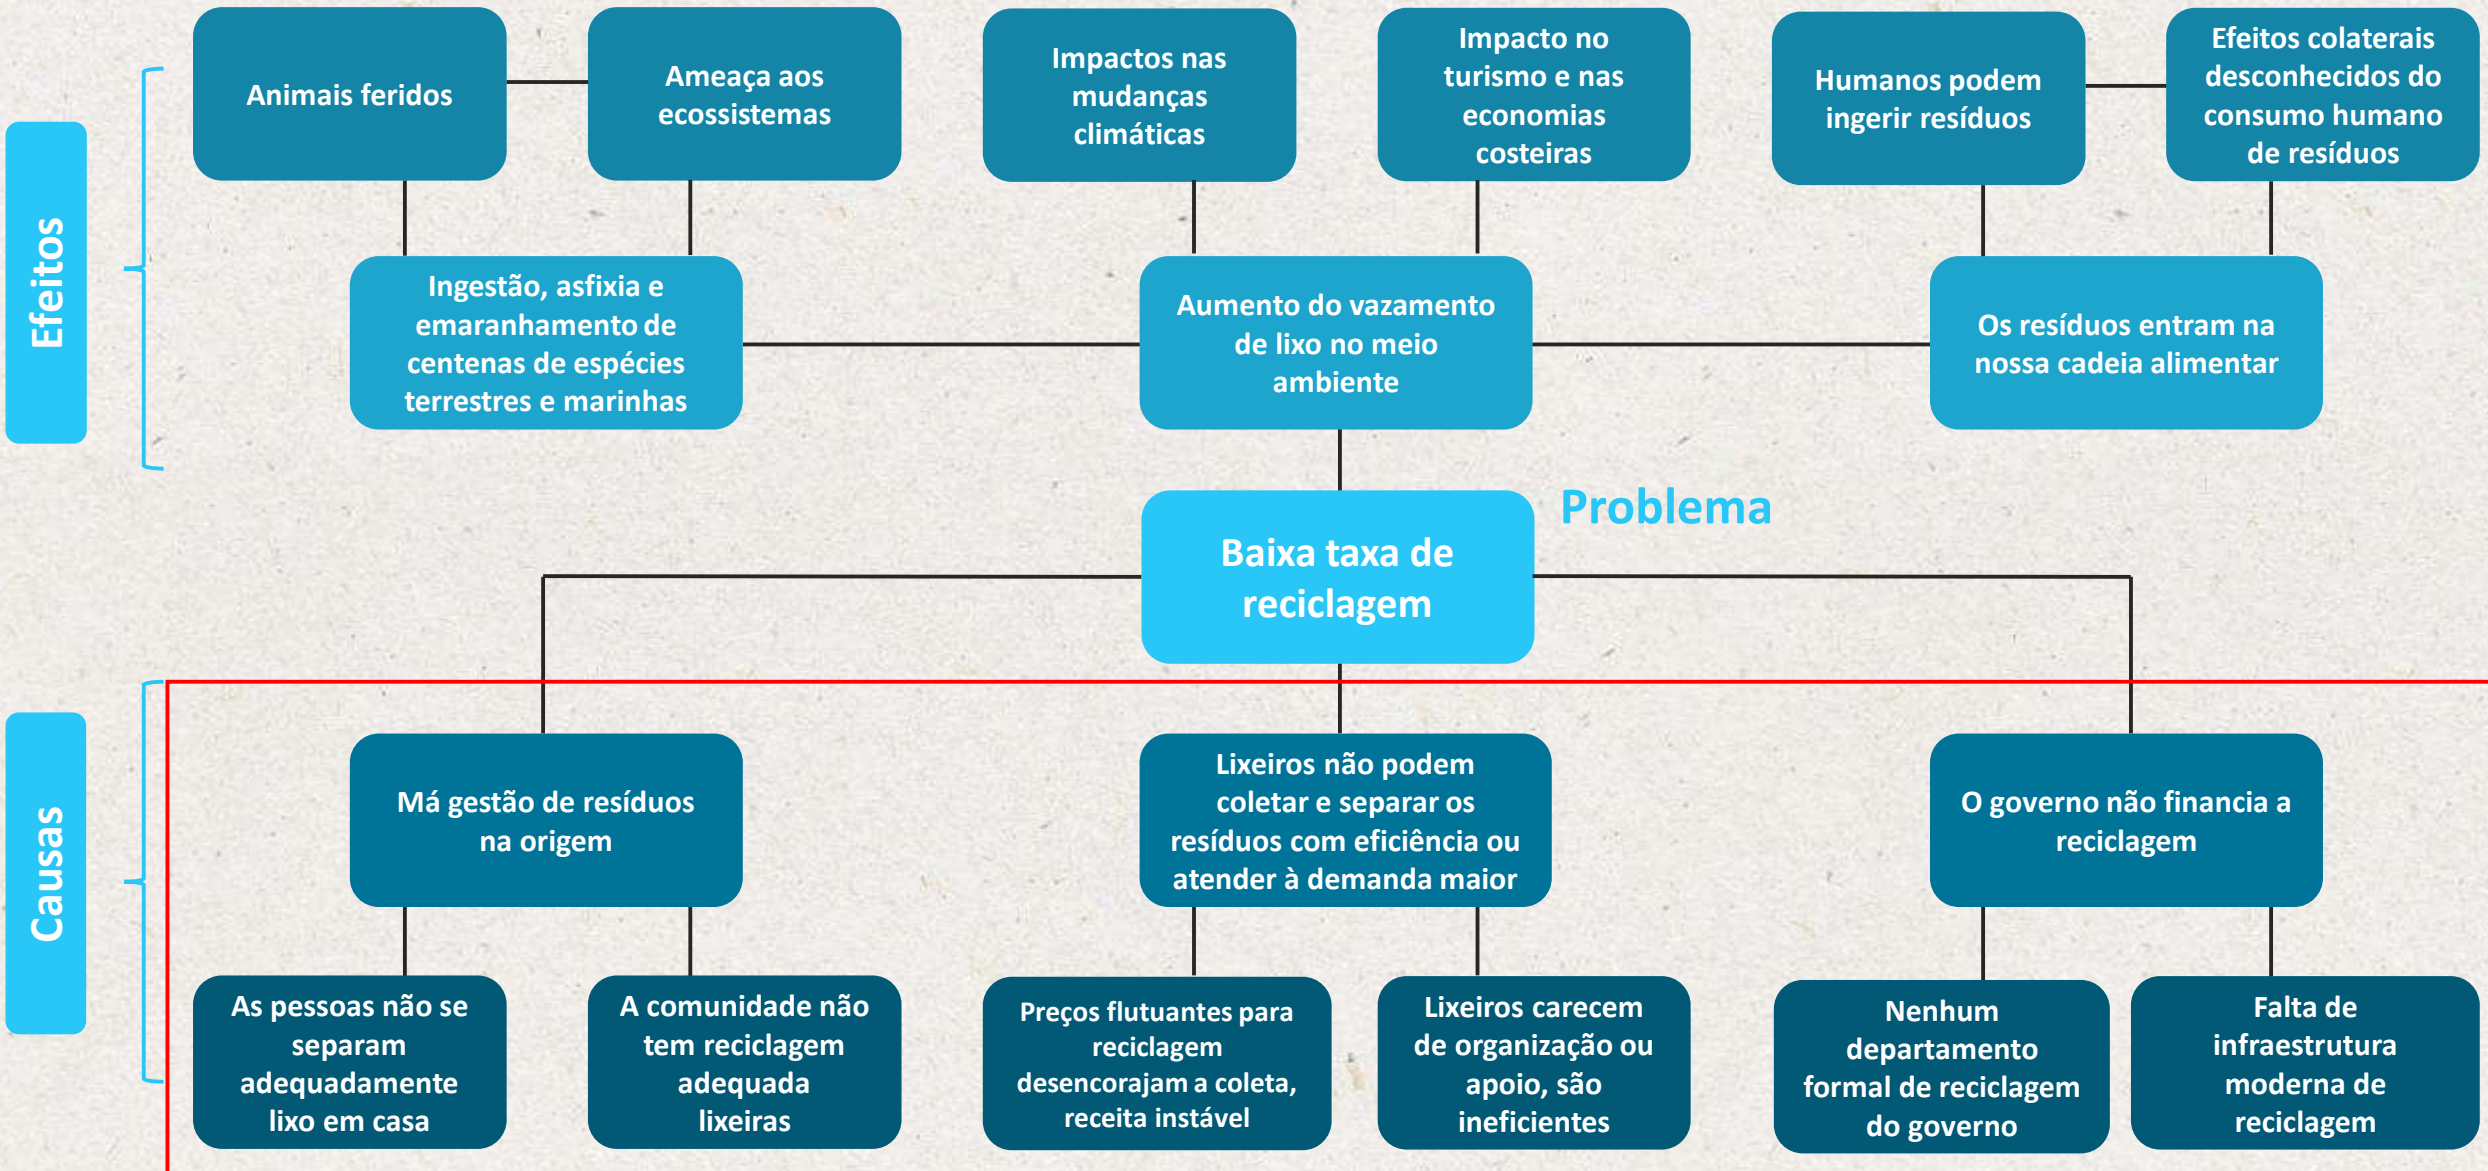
Efeitos

Animais feridos

Ameaça aos ecossistemas

Impactos nas mudanças climáticas

Impacto no turismo e nas economias costeiras

Humanos podem ingerir resíduos

Efeitos colaterais desconhecidos do consumo humano de resíduos

Ingestão, asfixia e emaranhamento de centenas de espécies terrestres e marinhas

Aumento do vazamento de lixo no meio ambiente

Os resíduos entram na nossa cadeia alimentar

Baixa taxa de reciclagem

Problema

Causas

Má gestão de resíduos na origem

Lixeiros não podem coletar e separar os resíduos com eficiência ou atender à demanda maior

O governo não financia a reciclagem

As pessoas não se separam adequadamente lixo em casa

A comunidade não tem reciclagem adequada lixeiras

Preços flutuantes para reciclagem desencorajam a coleta, receita instável

Lixeiros carecem de organização ou apoio, são ineficientes

Nenhum departamento formal de reciclagem do governo

Falta de infraestrutura moderna de reciclagem